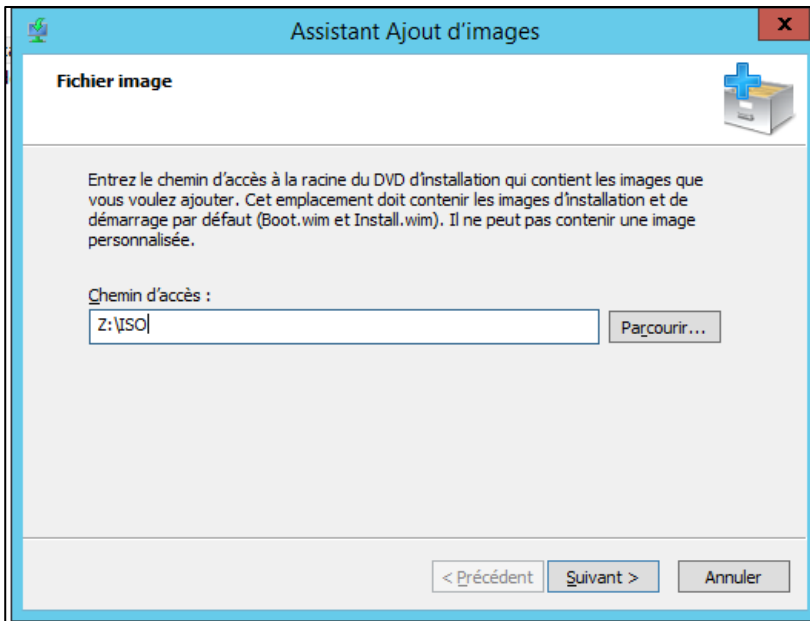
Assistant Ajout d'images

Fichier image

Entrez le chemin d'accès à la racine du DVD d'installation qui contient les images que vous voulez ajouter. Cet emplacement doit contenir les images d'installation et de démarrage par défaut (Boot.wim et Install.wim). Il ne peut pas contenir une image personnalisée.

Chemin d'accès :

Z:\ISO

Parcourir...

< Précédent

Suivant >

Annuler